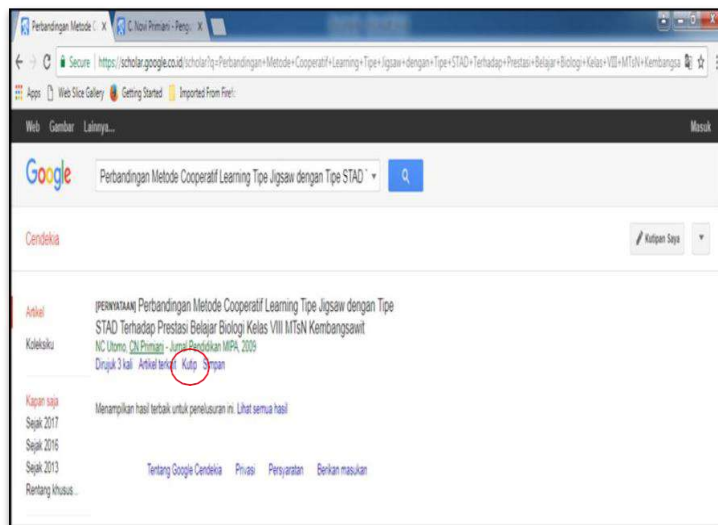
Perbandingan Metode C × C. Novi Primani - Pengu ×

Secure | https://scholar.google.co.id/scholar?q=Perbandingan+Metode+Cooperatif+Learning+Tipe+Jigsaw+dengan+Tipe+STAD+Terhadap+Prestasi+Belajar+Biologi+Kelas+VIII+MTsN+Kembangsa

Apps Web Slice Gallery Getting Started Imported From Firef

Web Gambar Lainnya...

Masuk

Google

Perbandingan Metode Cooperatif Learning Tipe Jigsaw dengan Tipe STAD

Cendekia

Kutipan Saya

Artikel

Koleksiku

[PERNYATAAN] Perbandingan Metode Cooperatif Learning Tipe Jigsaw dengan Tipe STAD Terhadap Prestasi Belajar Biologi Kelas VIII MTsN Kembangsawit

NC Utomo, CN Primani - Jurnal Pendidikan MIPA, 2009

Dirujuk 3 kali Artikel terkait Kutip Simpan

Kapan saja

Sejak 2017

Sejak 2016

Sejak 2013

Rentang khusus...

Menampilkan hasil terbaik untuk penelusuran ini. Lihat semua hasil

Tentang Google Cendekia Privasi Persyaratan Berikan masukan